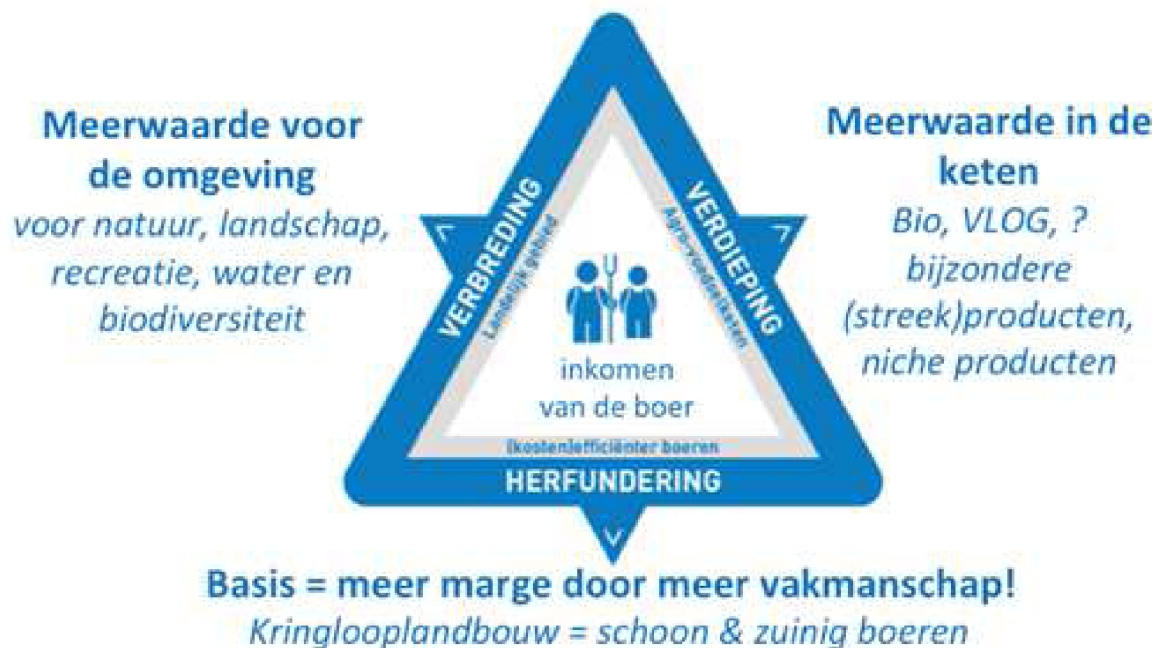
Meerwaarde voor de omgeving
voor natuur, landschap, recreatie, water en biodiversiteit

Meerwaarde in de keten
Bio, VLOG, ? bijzondere (streek)producten, niche producten

VERBREDING
Landelijk gebied

VERDIEPING
Agro-voedselketen

inkomen van de boer

(kosten)efficiënter boeren

HERFUNDERING

Basis = meer marge door meer vakmanschap!
Kringlooplandbouw = schoon & zuinig boeren